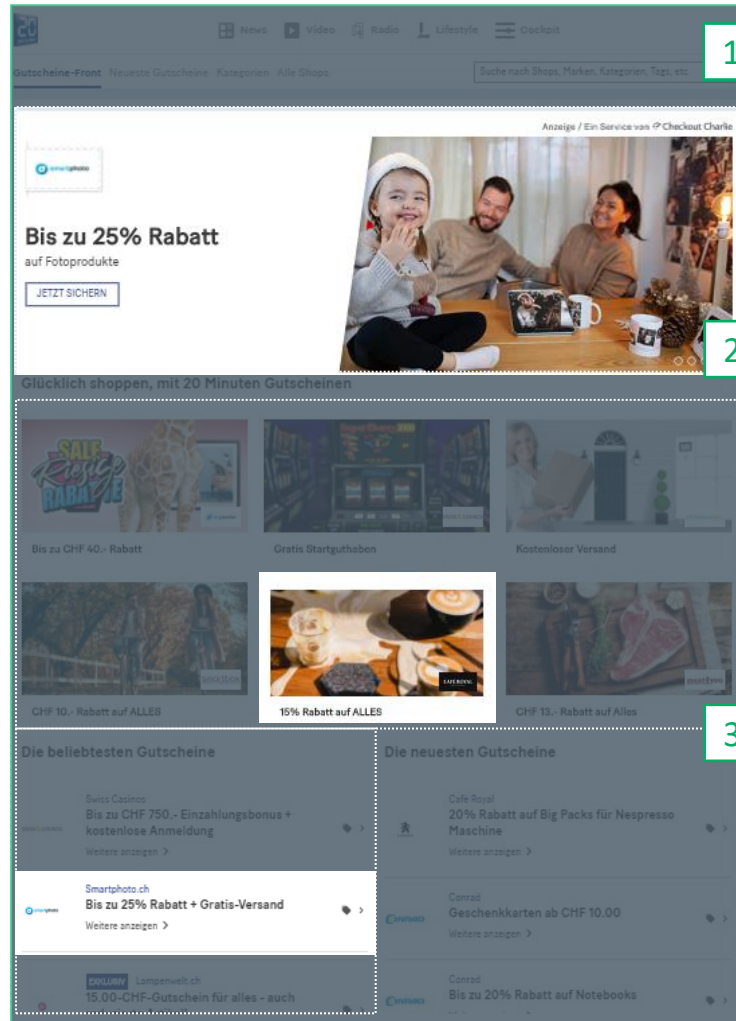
News Video Radio Lifestyle Cockpit

1

Gutscheine-Front Neueste Gutscheine Kategorien Alle Shops

Suche nach Shops, Marken, Kategorien, Tags, etc

Anzeige / Ein Service von Checkout Charlie

smartphoto

Bis zu 25% Rabatt

auf Fotoprodukte

JETZT SICHERN

2

Glücklich shoppen, mit 20 Minuten Gutscheinen

SALE Riesige RABATTE

Bis zu CHF 40.- Rabatt

Gratis Startguthaben

Kostenloser Versand

CHF 10.- Rabatt auf ALLES

CAFE ROYAL

15% Rabatt auf ALLES

CHF 13.- Rabatt auf Alles

3

Die beliebtesten Gutscheine

Swiss Casinos
Bis zu CHF 750.- Einzahlungsbonus + kostenlose Anmeldung
Weitere anzeigen >

Smartphoto.ch
Bis zu 25% Rabatt + Gratis-Versand
Weitere anzeigen >

EXKLUSIV Lampenwelt.ch
15.00-CHF-Gutschein für alles - auch

Die neuesten Gutscheine

Cafe Royal
20% Rabatt auf Big Packs für Nespresso Maschine
Weitere anzeigen >

Conrad
Geschenkkarten ab CHF 10.00
Weitere anzeigen >

Conrad
Bis zu 20% Rabatt auf Notebooks